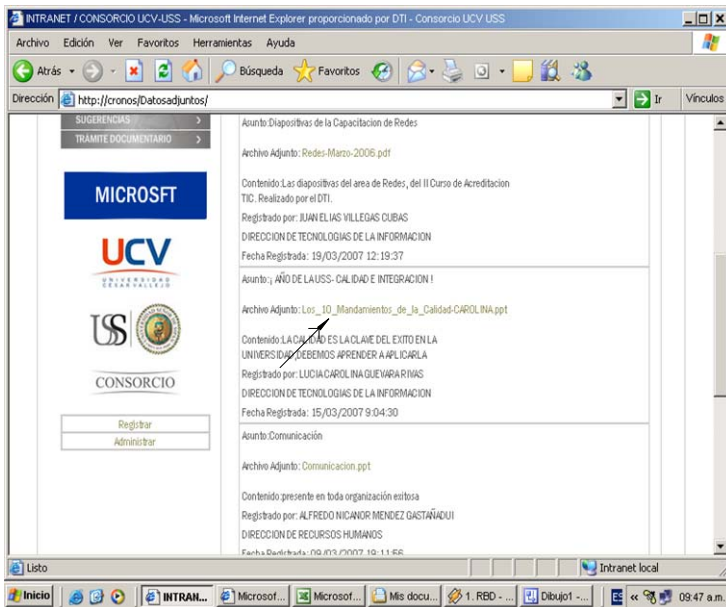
INTRANET / CONSORCIO UCV-USS - Microsoft Internet Explorer proporcionado por DTI - Consorcio UCV USS

Archivo Edición Ver Favoritos Herramientas Ayuda

Atrás Búsqueda Favoritos

Dirección http://cronos/Datosadjuntos/ Ir Vínculos

SUGERENCIAS
TRÁMITE DOCUMENTARIO

MICROSFT

UCV
UNIVERSIDAD CÉSAR VALLEJO

USS

CONSORCIO

Registrar
Administrar

Asunto:Diapositivas de la Capacitacion de Redes

Archivo Adjunto: Redes-Marzo-2006.pdf

Contenido:Las diapositivas del area de Redes, del II Curso de Acreditacion TIC. Realizado por el DTI.

Registrado por: JUAN ELIAS VILLEGAS CUBAS

DIRECCION DE TECNOLOGIAS DE LA INFORMACION

Fecha Registrada: 19/03/2007 12:19:37

Asunto:¡ AÑO DE LA USS- CALIDAD E INTEGRACION !

Archivo Adjunto: Los_10_Mandamientos_de_la_Calidad-CAROLINA.ppt

Contenido:LA CALIDAD ES LA CLAVE DEL EXITO EN LA UNIVERSIDAD, DEBEMOS APRENDER A APLICARLA

Registrado por: LUCIA CAROLINA GUEVARA RIVAS

DIRECCION DE TECNOLOGIAS DE LA INFORMACION

Fecha Registrada: 15/03/2007 9:04:30

Asunto:Comunicación

Archivo Adjunto: Comunicacion.ppt

Contenido:presente en toda organización exitosa

Registrado por: ALFREDO NICANOR MENDEZ GASTAÑADUI

DIRECCION DE RECURSOS HUMANOS

Fecha Registrada: 09/03/2007 10:11:56

Listo Intranet local

Inicio INTRAN... Microsof... Microsof... Mis docu... 1. RBD - ... Dibujo1 - ... 09:47 a.m.